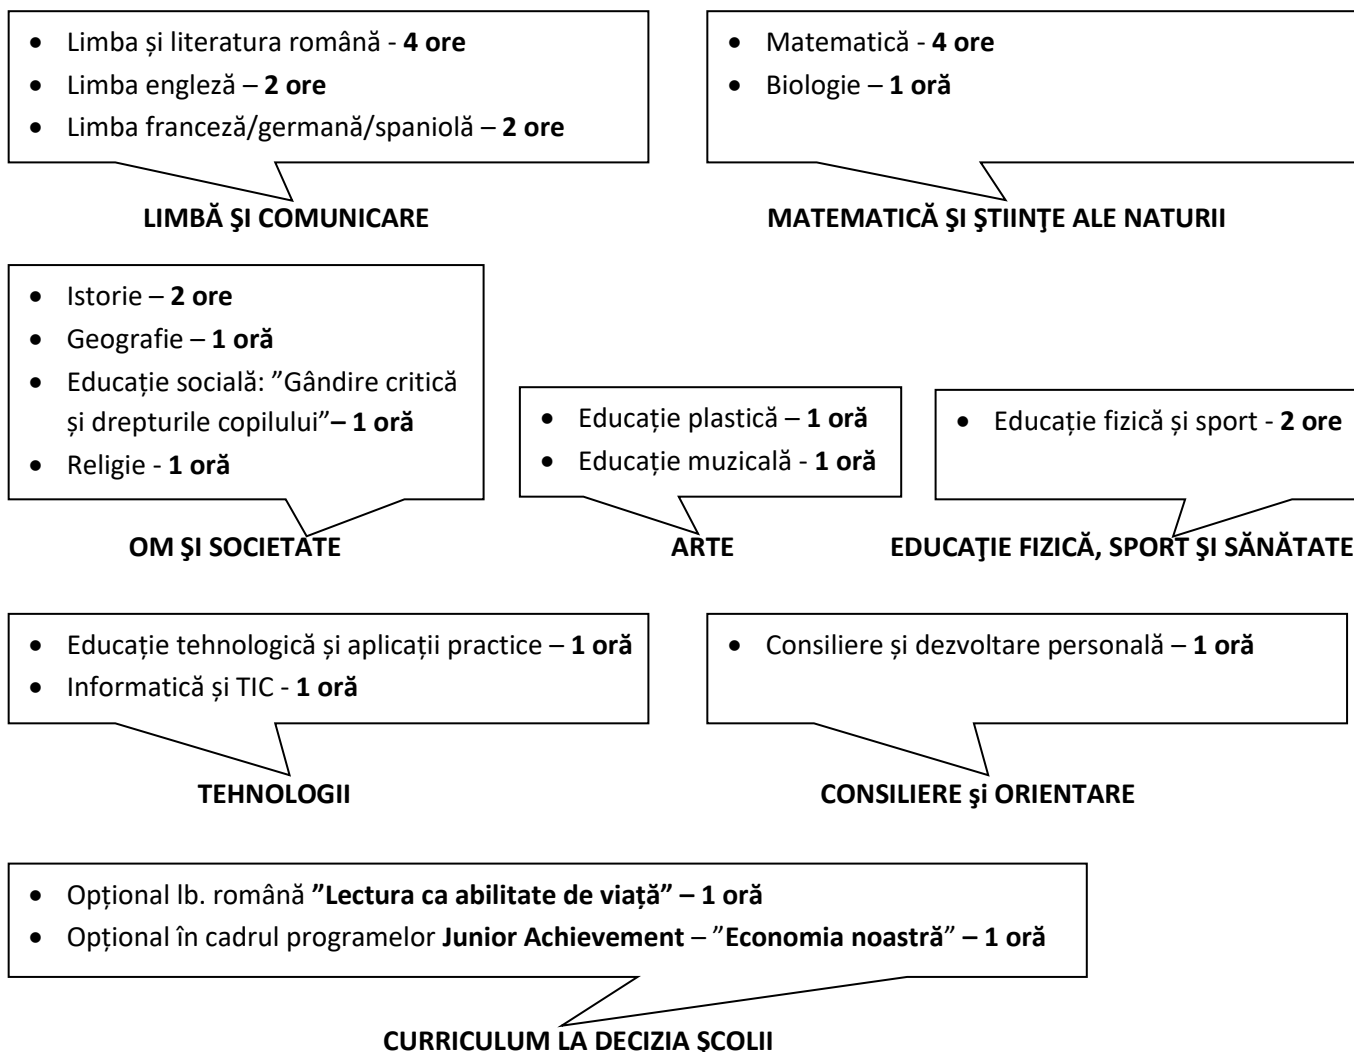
- Limba și literatura română - **4 ore**
- Limba engleză – **2 ore**
- Limba franceză/germană/spaniolă – **2 ore**

**LIMBĂ ŞI COMUNICARE**

- Matematică - **4 ore**
- Biologie – **1 oră**

**MATEMATICĂ ŞI ŞTIINŢE ALE NATURII**

- Istorie – **2 ore**
- Geografie – **1 oră**
- Educație socială: ”Gândire critică și drepturile copilului”**– 1 oră**
- Religie - **1 oră**

**OM ŞI SOCIETATE**

- Educație plastică – **1 oră**
- Educație muzicală - **1 oră**

**ARTE**

- Educație fizică și sport - **2 ore**

**EDUCAŢIE FIZICĂ, SPORT ŞI SĂNĂTATE**

- Educație tehnologică și aplicații practice – **1 oră**
- Informatică și TIC - **1 oră**

**TEHNOLOGII**

- Consiliere și dezvoltare personală – **1 oră**

**CONSILIERE şi ORIENTARE**

- Opțional lb. română **”Lectura ca abilitate de viață” – 1 oră**
- Opțional în cadrul programelor **Junior Achievement** – ”**Economia noastră**” **– 1 oră**

**CURRICULUM LA DECIZIA ŞCOLII**